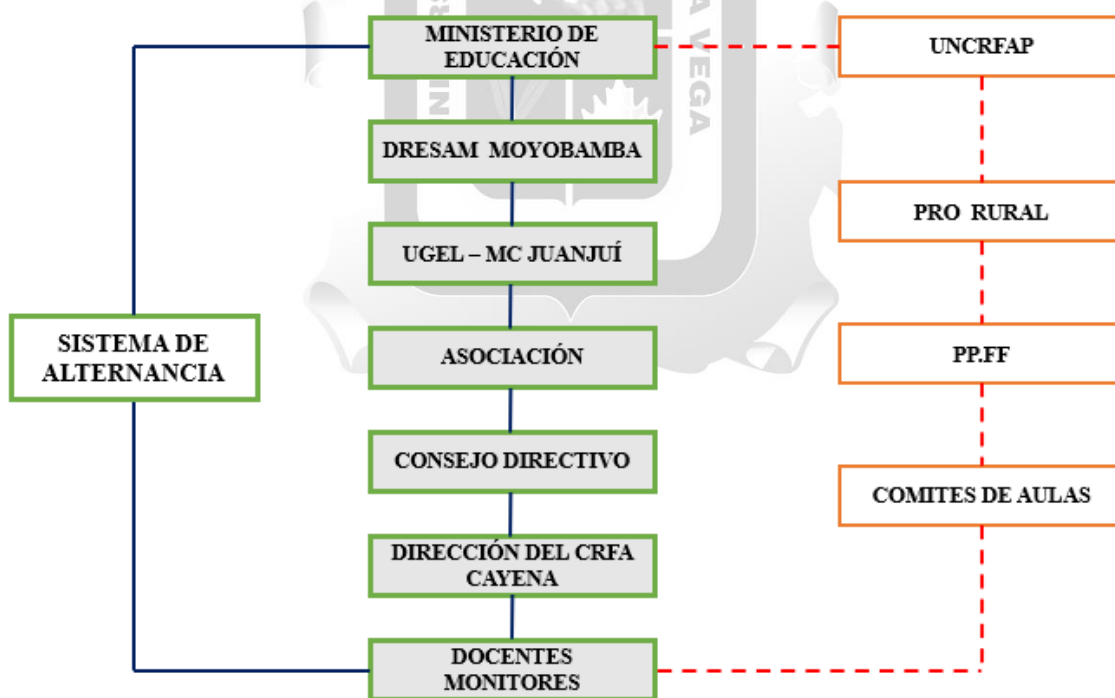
MINISTERIO DE EDUCACIÓN

UNCRFAP

DRESAM MOYOBAMBA

PRO RURAL

UGEL – MC JUANJUÍ

SISTEMA DE ALTERNANCIA

ASOCIACIÓN

PP.FF

CONSEJO DIRECTIVO

COMITES DE AULAS

DIRECCIÓN DEL CRFA CAYENA

DOCENTES MONITORES